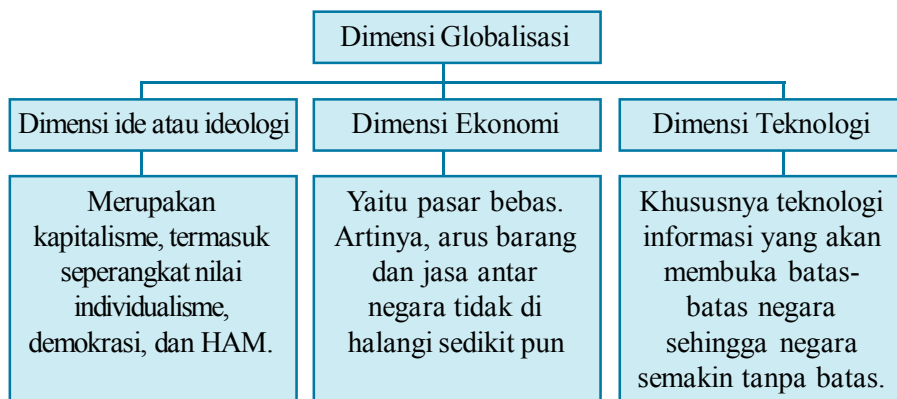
Dimensi Globalisasi

Dimensi ide atau ideologi

Merupakan kapitalisme, termasuk seperangkat nilai individualisme, demokrasi, dan HAM.

Dimensi Ekonomi

Yaitu pasar bebas. Artinya, arus barang dan jasa antar negara tidak di halangi sedikit pun

Dimensi Teknologi

Khususnya teknologi informasi yang akan membuka batas-batas negara sehingga negara semakin tanpa batas.